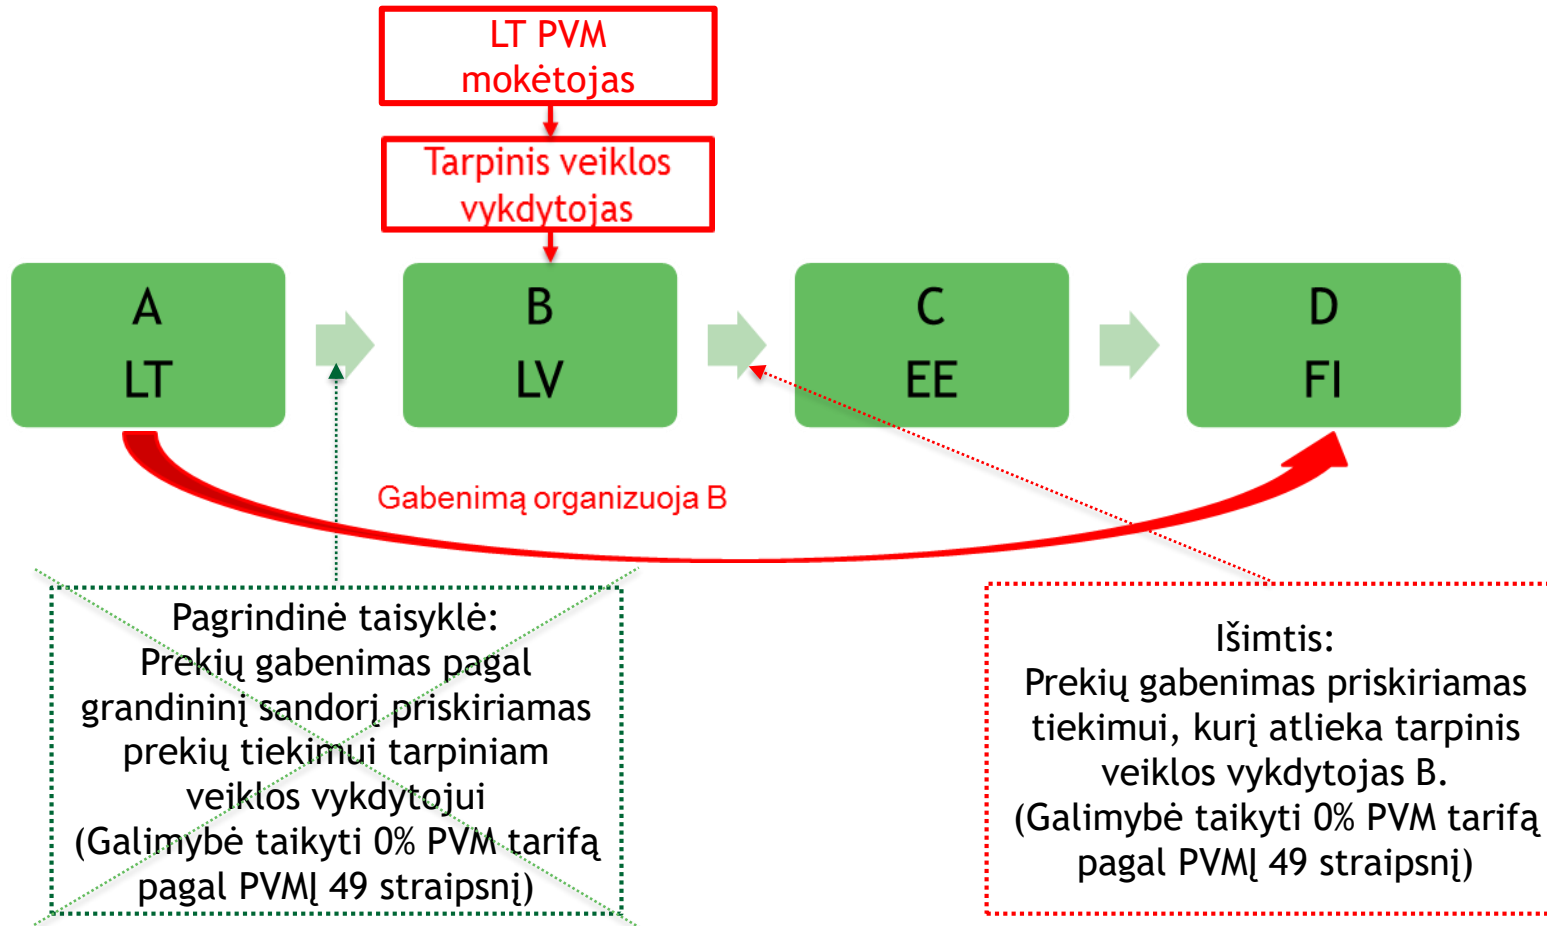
LT PVM mokėtojas

Tarpinis veiklos vykdytojas

A
LT

B
LV

C
EE

D
FI

Gabenimą organizuoja B

Pagrindinė taisyklė:
Prekių gabenimas pagal grandininį sandorį priskiriamas prekių tiekimui tarpiniam veiklos vykdytojui
(Galimybė taikyti 0% PVM tarifą pagal PVMĮ 49 straipsnį)

Išimtis:
Prekių gabenimas priskiriamas tiekimui, kurį atlieka tarpinis veiklos vykdytojas B.
(Galimybė taikyti 0% PVM tarifą pagal PVMĮ 49 straipsnį)